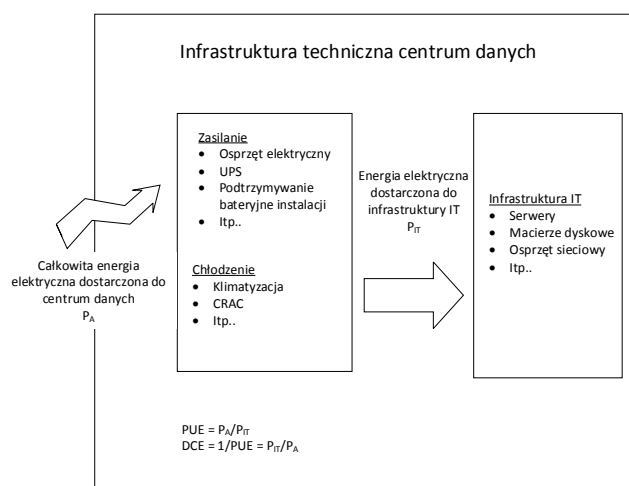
Infrastruktura techniczna centrum danych

Zasilanie
- Osprzęt elektryczny
- UPS
- Podtrzymywanie bateryjne instalacji
- Itp..

Chłodzenie
- Klimatyzacja
- CRAC
- Itp..

Energia elektryczna dostarczona do infrastruktury IT
$P_{IT}$

Infrastruktura IT
- Serwery
- Macierze dyskowe
- Osprzęt sieciowy
- Itp..

Całkowita energia elektryczna dostarczona do centrum danych
$P_A$

$PUE = P_A/P_{IT}$
$DCE = 1/PUE = P_{IT}/P_A$